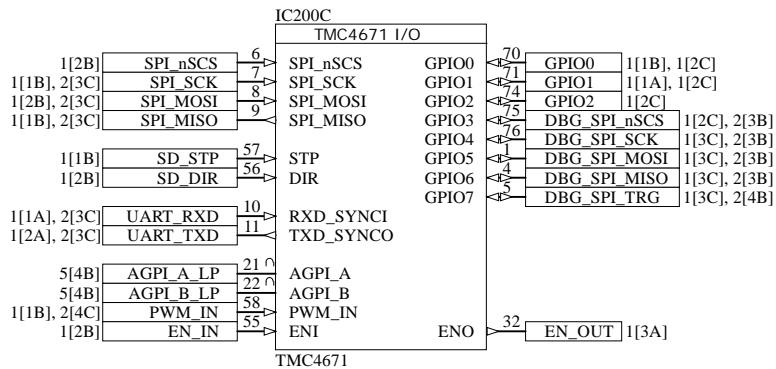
IC200C

TMC4671 I/O

1[2B] SPI_nSCS 6 SPI_nSCS
1[1B], 2[3C] SPI_SCK 7 SPI_SCK
1[2B], 2[3C] SPI_MOSI 8 SPI_MOSI
1[1B], 2[3C] SPI_MISO 9 SPI_MISO

1[1B] SD_STP 57 STP
1[2B] SD_DIR 56 DIR

1[1A], 2[3C] UART_RXD 10 RXD_SYNCI
1[2A], 2[3C] UART_TXD 11 TXD_SYNCO

5[4B] AGPI_A_LP 21 AGPI_A
5[4B] AGPI_B_LP 22 AGPI_B
1[1B], 2[4C] PWM_IN 58 PWM_IN
1[2B] EN_IN 55 ENI

GPIO0 70 GPIO0 1[1B], 1[2C]
GPIO1 71 GPIO1 1[1A], 1[2C]
GPIO2 74 GPIO2 1[2C]
GPIO3 75 DBG_SPI_nSCS 1[2C], 2[3B]
GPIO4 76 DBG_SPI_SCK 1[3C], 2[3B]
GPIO5 1 DBG_SPI_MOSI 1[3C], 2[3B]
GPIO6 4 DBG_SPI_MISO 1[3C], 2[3B]
GPIO7 5 DBG_SPI_TRG 1[3C], 2[4B]

ENO 32 EN_OUT 1[3A]

TMC4671